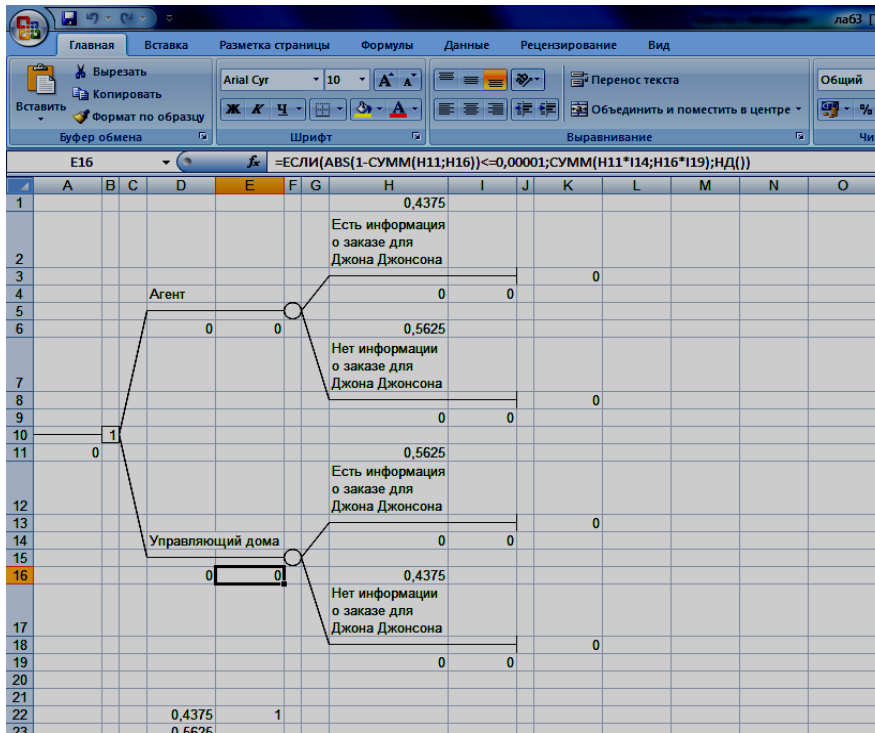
лаб3 [

Главная Вставка Разметка страницы Формулы Данные Рецензирование Вид

Вырезать
Копировать
Вставить
Формат по образцу
Буфер обмена

Arial Cyr 10
Ж К Ч
Шрифт

Перенос текста
Объединить и поместить в центре
Выравнивание

Общий
%
Чи

E16 $f_x$ =ЕСЛИ(ABS(1-СУММ(H11;H16))<=0,00001;СУММ(H11*I14;H16*I19);НД())

| | A | B | C | D | E | F | G | H | I | J | K | L | M | N | O |
|---|---|---|---|---|---|---|---|---|---|---|---|---|---|---|---|
| 1 | | | | | | | | 0,4375 | | | | | | | |
| 2 | | | | | | | | Есть информация о заказе для Джона Джонсона | | | | | | | |
| 3 | | | | | | | | | | | 0 | | | | |
| 4 | | | | Агент | | | | 0 | 0 | | | | | | |
| 5 | | | | | | | | | | | | | | | |
| 6 | | | | 0 | 0 | | | 0,5625 | | | | | | | |
| 7 | | | | | | | | Нет информации о заказе для Джона Джонсона | | | | | | | |
| 8 | | | | | | | | | | | 0 | | | | |
| 9 | | | | | | | | 0 | 0 | | | | | | |
| 10 | | 1 | | | | | | | | | | | | | |
| 11 | 0 | | | | | | | 0,5625 | | | | | | | |
| 12 | | | | | | | | Есть информация о заказе для Джона Джонсона | | | | | | | |
| 13 | | | | | | | | | | | 0 | | | | |
| 14 | | | | Управляющий дома | | | | 0 | 0 | | | | | | |
| 15 | | | | | | | | | | | | | | | |
| 16 | | | | 0 | 0 | | | 0,4375 | | | | | | | |
| 17 | | | | | | | | Нет информации о заказе для Джона Джонсона | | | | | | | |
| 18 | | | | | | | | | | | 0 | | | | |
| 19 | | | | | | | | 0 | 0 | | | | | | |
| 20 | | | | | | | | | | | | | | | |
| 21 | | | | | | | | | | | | | | | |
| 22 | | | | 0,4375 | 1 | | | | | | | | | | |
| 23 | | | | 0,5625 | | | | | | | | | | | |